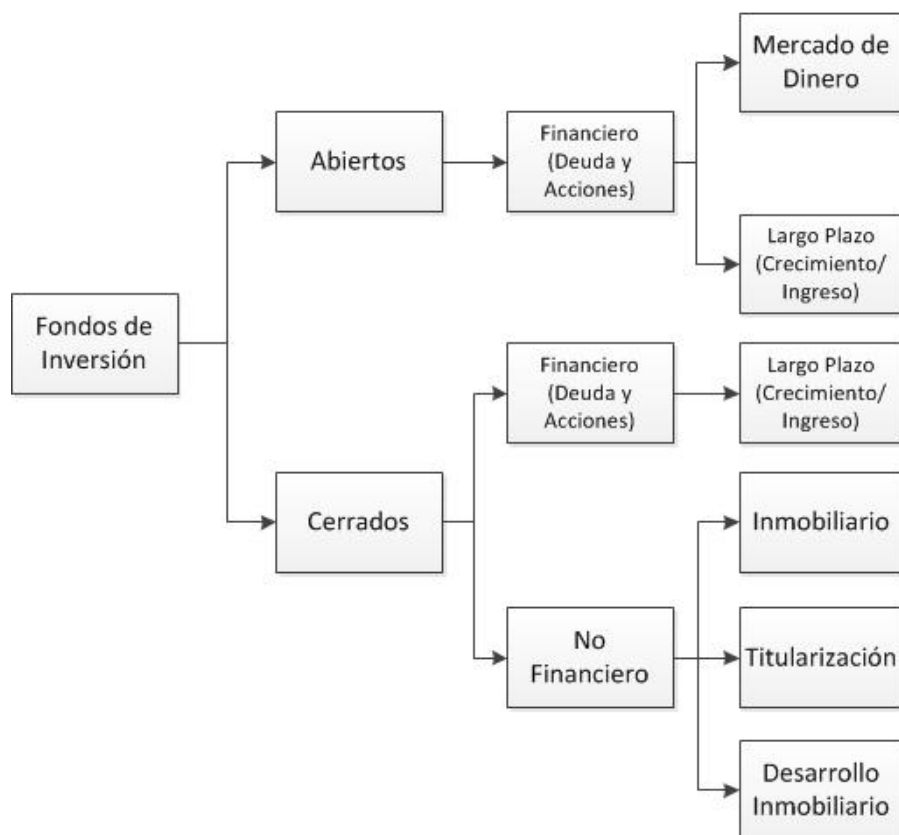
Fondos de Inversión

Abiertos

Financiero (Deuda y Acciones)

Mercado de Dinero

Largo Plazo (Crecimiento/ Ingreso)

Cerrados

Financiero (Deuda y Acciones)

Largo Plazo (Crecimiento/ Ingreso)

No Financiero

Inmobiliario

Titularización

Desarrollo Inmobiliario